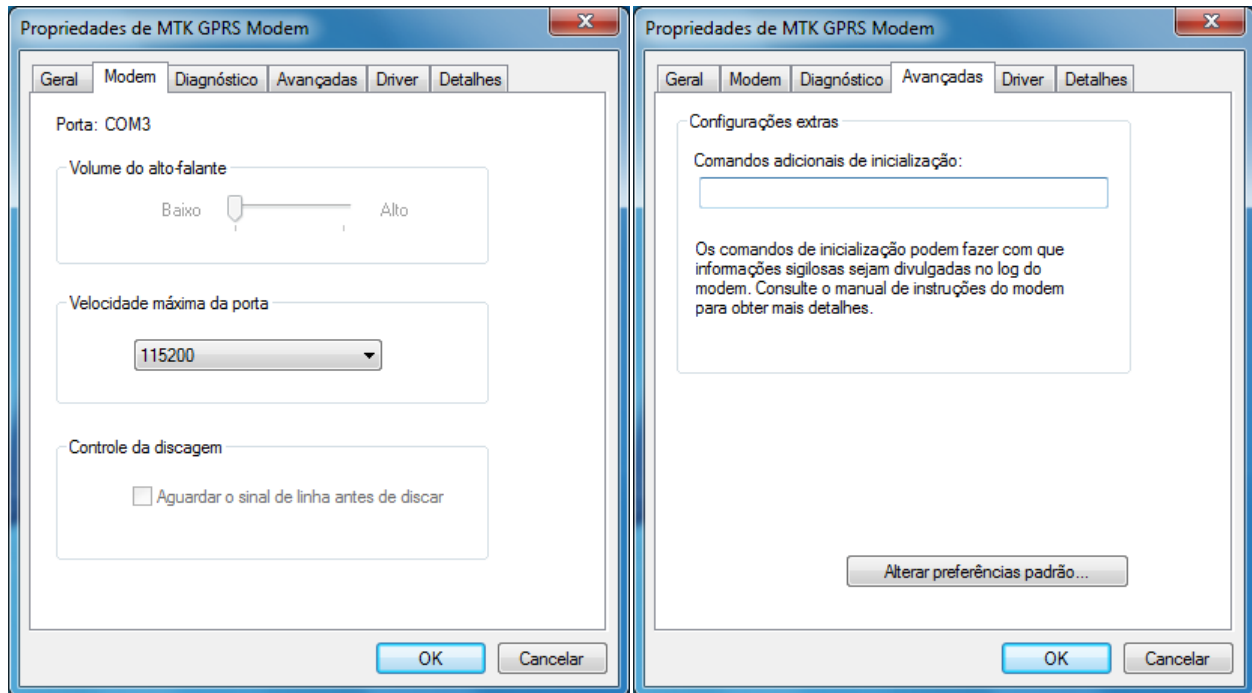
Propriedades de MTK GPRS Modem

Geral | Modem | Diagnóstico | Avançadas | Driver | Detalhes

Porta: COM3

Volume do alto-falante

Baixo Alto

Velocidade máxima da porta

115200

Controle da discagem

Aguardar o sinal de linha antes de discar

OK Cancelar

Propriedades de MTK GPRS Modem

Geral | Modem | Diagnóstico | Avançadas | Driver | Detalhes

Configurações extras

Comandos adicionais de inicialização:

Os comandos de inicialização podem fazer com que informações sigilosas sejam divulgadas no log do modem. Consulte o manual de instruções do modem para obter mais detalhes.

Alterar preferências padrão...

OK Cancelar